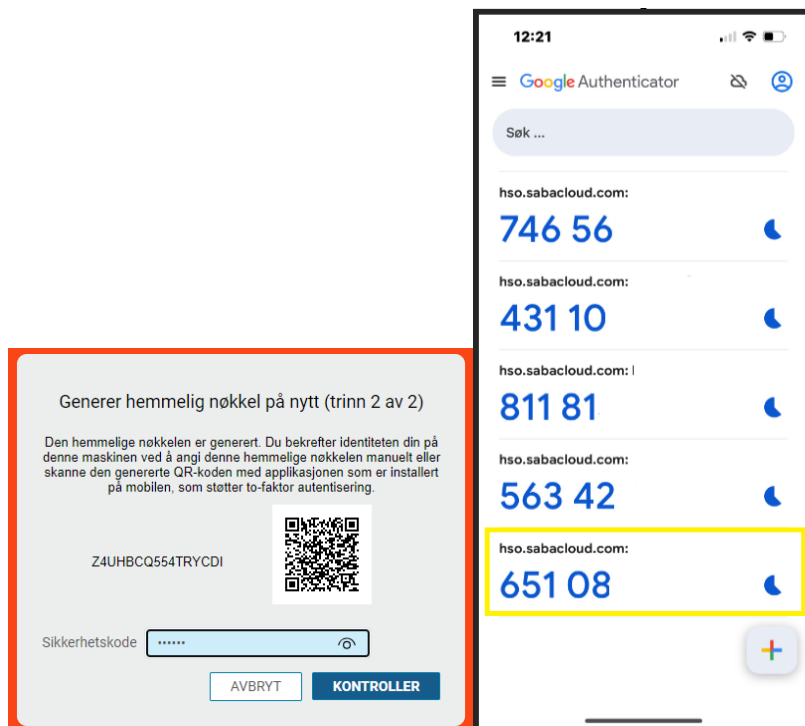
Generer hemmelig nøkkel på nytt (trinn 2 av 2)

Den hemmelige nøkkelen er generert. Du bekrefter identiteten din på denne maskinen ved å angi denne hemmelige nøkkelen manuelt eller skanne den genererte QR-koden med applikasjonen som er installert på mobilen, som støtter to-faktor autentisering.

Z4UHBCQ554TRYCDI

Sikkerhetskode ••••••

AVBRYT KONTROLLER

12:21

Google Authenticator

Søk ...

hso.sabacloud.com:
746 56

hso.sabacloud.com:
431 10

hso.sabacloud.com:
811 81

hso.sabacloud.com:
563 42

hso.sabacloud.com:
651 08

+